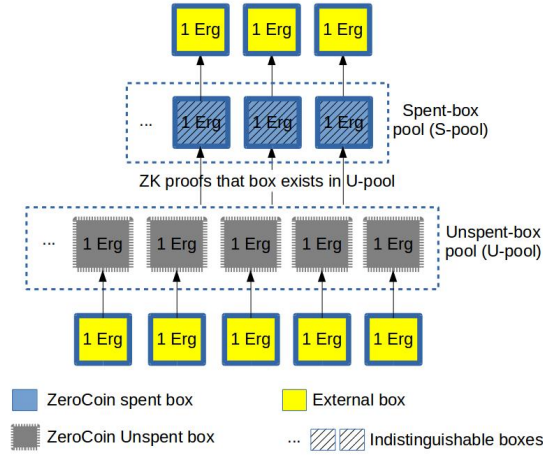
1 Erg 1 Erg 1 Erg

... 1 Erg 1 Erg 1 Erg

Spent-box pool (S-pool)

ZK proofs that box exists in U-pool

... 1 Erg 1 Erg 1 Erg 1 Erg 1 Erg

Unspent-box pool (U-pool)

1 Erg 1 Erg 1 Erg 1 Erg 1 Erg

ZeroCoin spent box

External box

ZeroCoin Unspent box

... Indistinguishable boxes